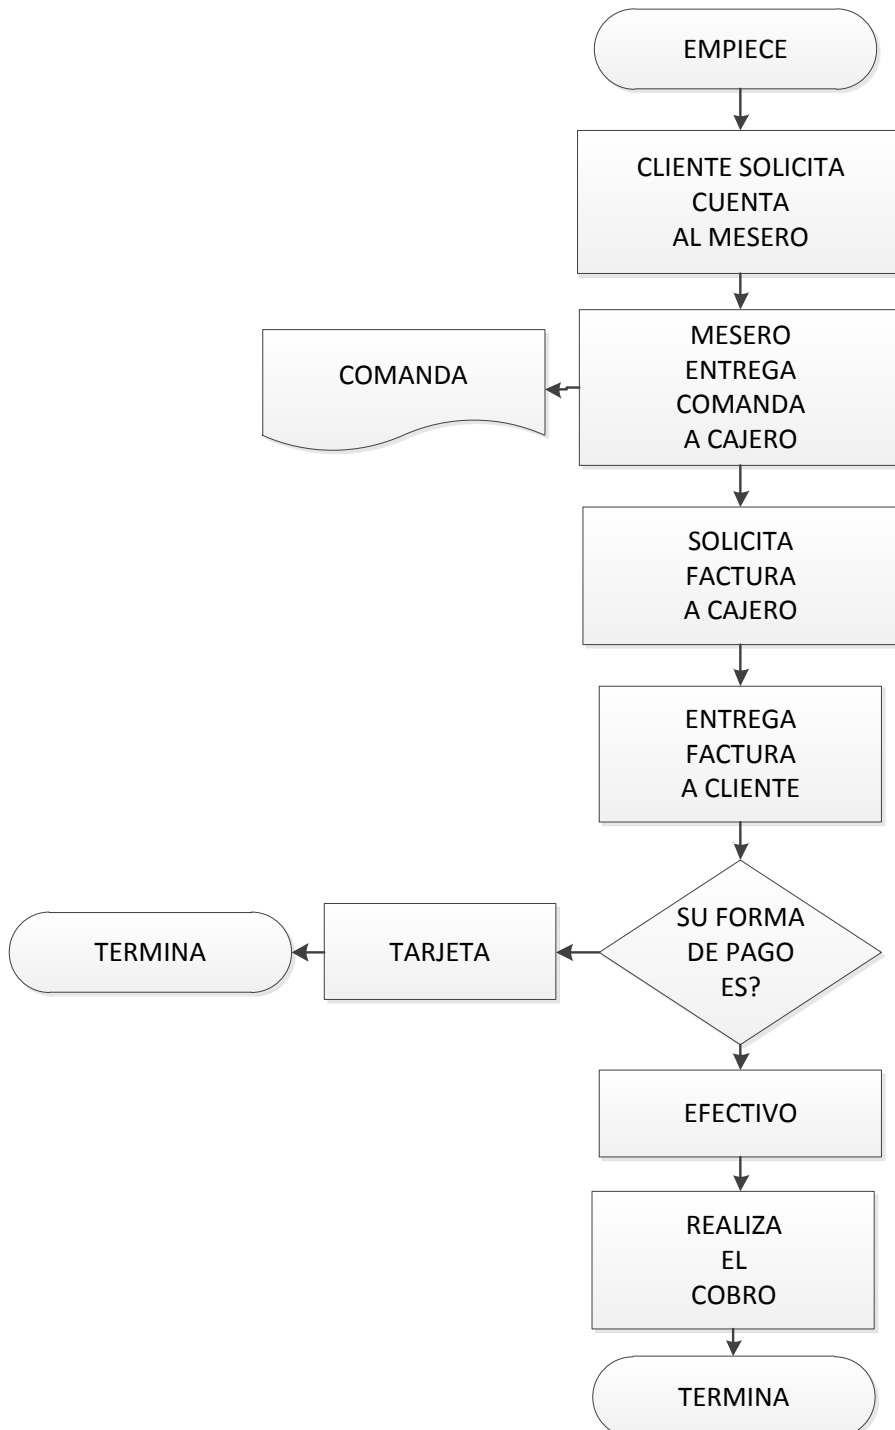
EMPIECE

CLIENTE SOLICITA CUENTA AL MESERO

MESERO ENTREGA COMANDA A CAJERO

COMANDA

SOLICITA FACTURA A CAJERO

ENTREGA FACTURA A CLIENTE

SU FORMA DE PAGO ES?

TARJETA

TERMINA

EFECTIVO

REALIZA EL COBRO

TERMINA